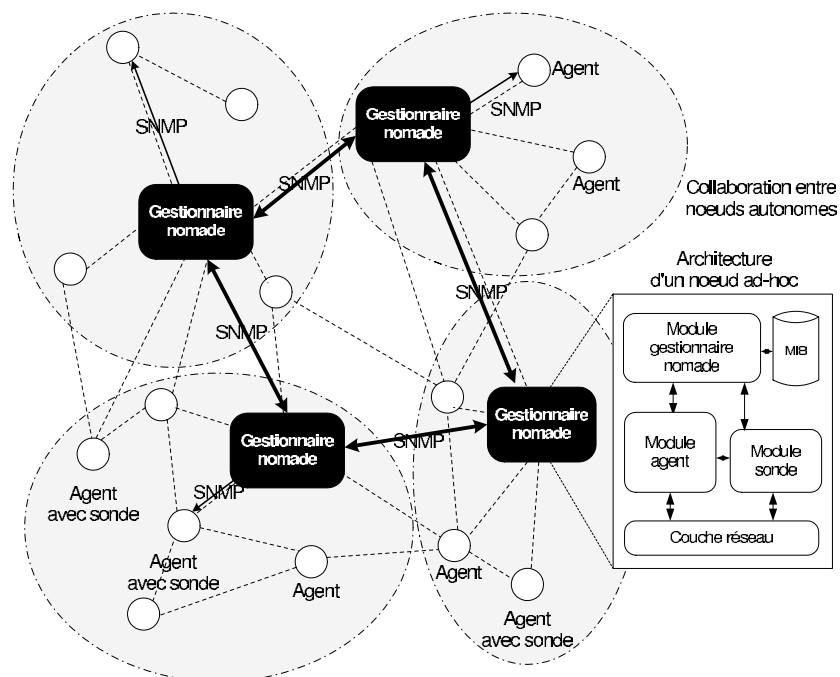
SNMP

Gestionnaire nomade

Agent

SNMP

Gestionnaire nomade

SNMP

Agent

Collaboration entre noeuds autonomes

Architecture d'un noeud ad-hoc

SNMP

SNMP

Module gestionnaire nomade

MIB

Gestionnaire nomade

SNMP

Gestionnaire nomade

Module agent

Module sonde

Agent avec sonde

SNMP

Agent avec sonde

Couche réseau

Agent

Agent

Agent avec sonde